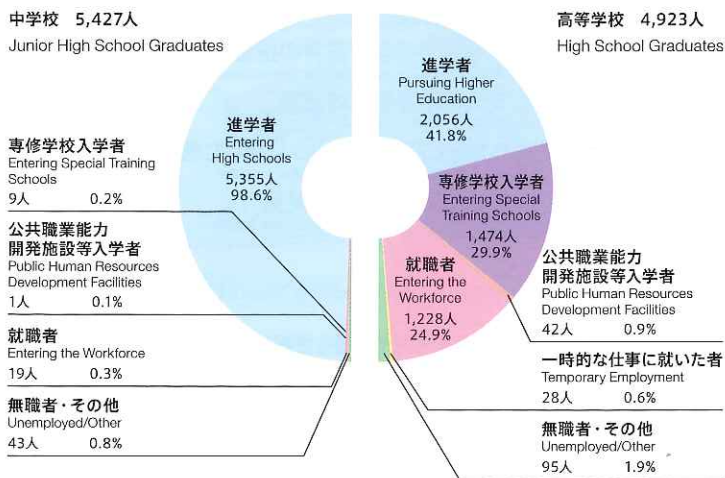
中学校 5,427人
Junior High School Graduates

進学者
Entering High Schools
5,355人
98.6%

専修学校入学者
Entering Special Training Schools
9人 0.2%

公共職業能力開発施設等入学者
Public Human Resources Development Facilities
1人 0.1%

就職者
Entering the Workforce
19人 0.3%

無職者・その他
Unemployed/Other
43人 0.8%

高等学校 4,923人
High School Graduates

進学者
Pursuing Higher Education
2,056人
41.8%

専修学校入学者
Entering Special Training Schools
1,474人
29.9%

就職者
Entering the Workforce
1,228人
24.9%

公共職業能力開発施設等入学者
Public Human Resources Development Facilities
42人 0.9%

一時的な仕事に就いた者
Temporary Employment
28人 0.6%

無職者・その他
Unemployed/Other
95人 1.9%